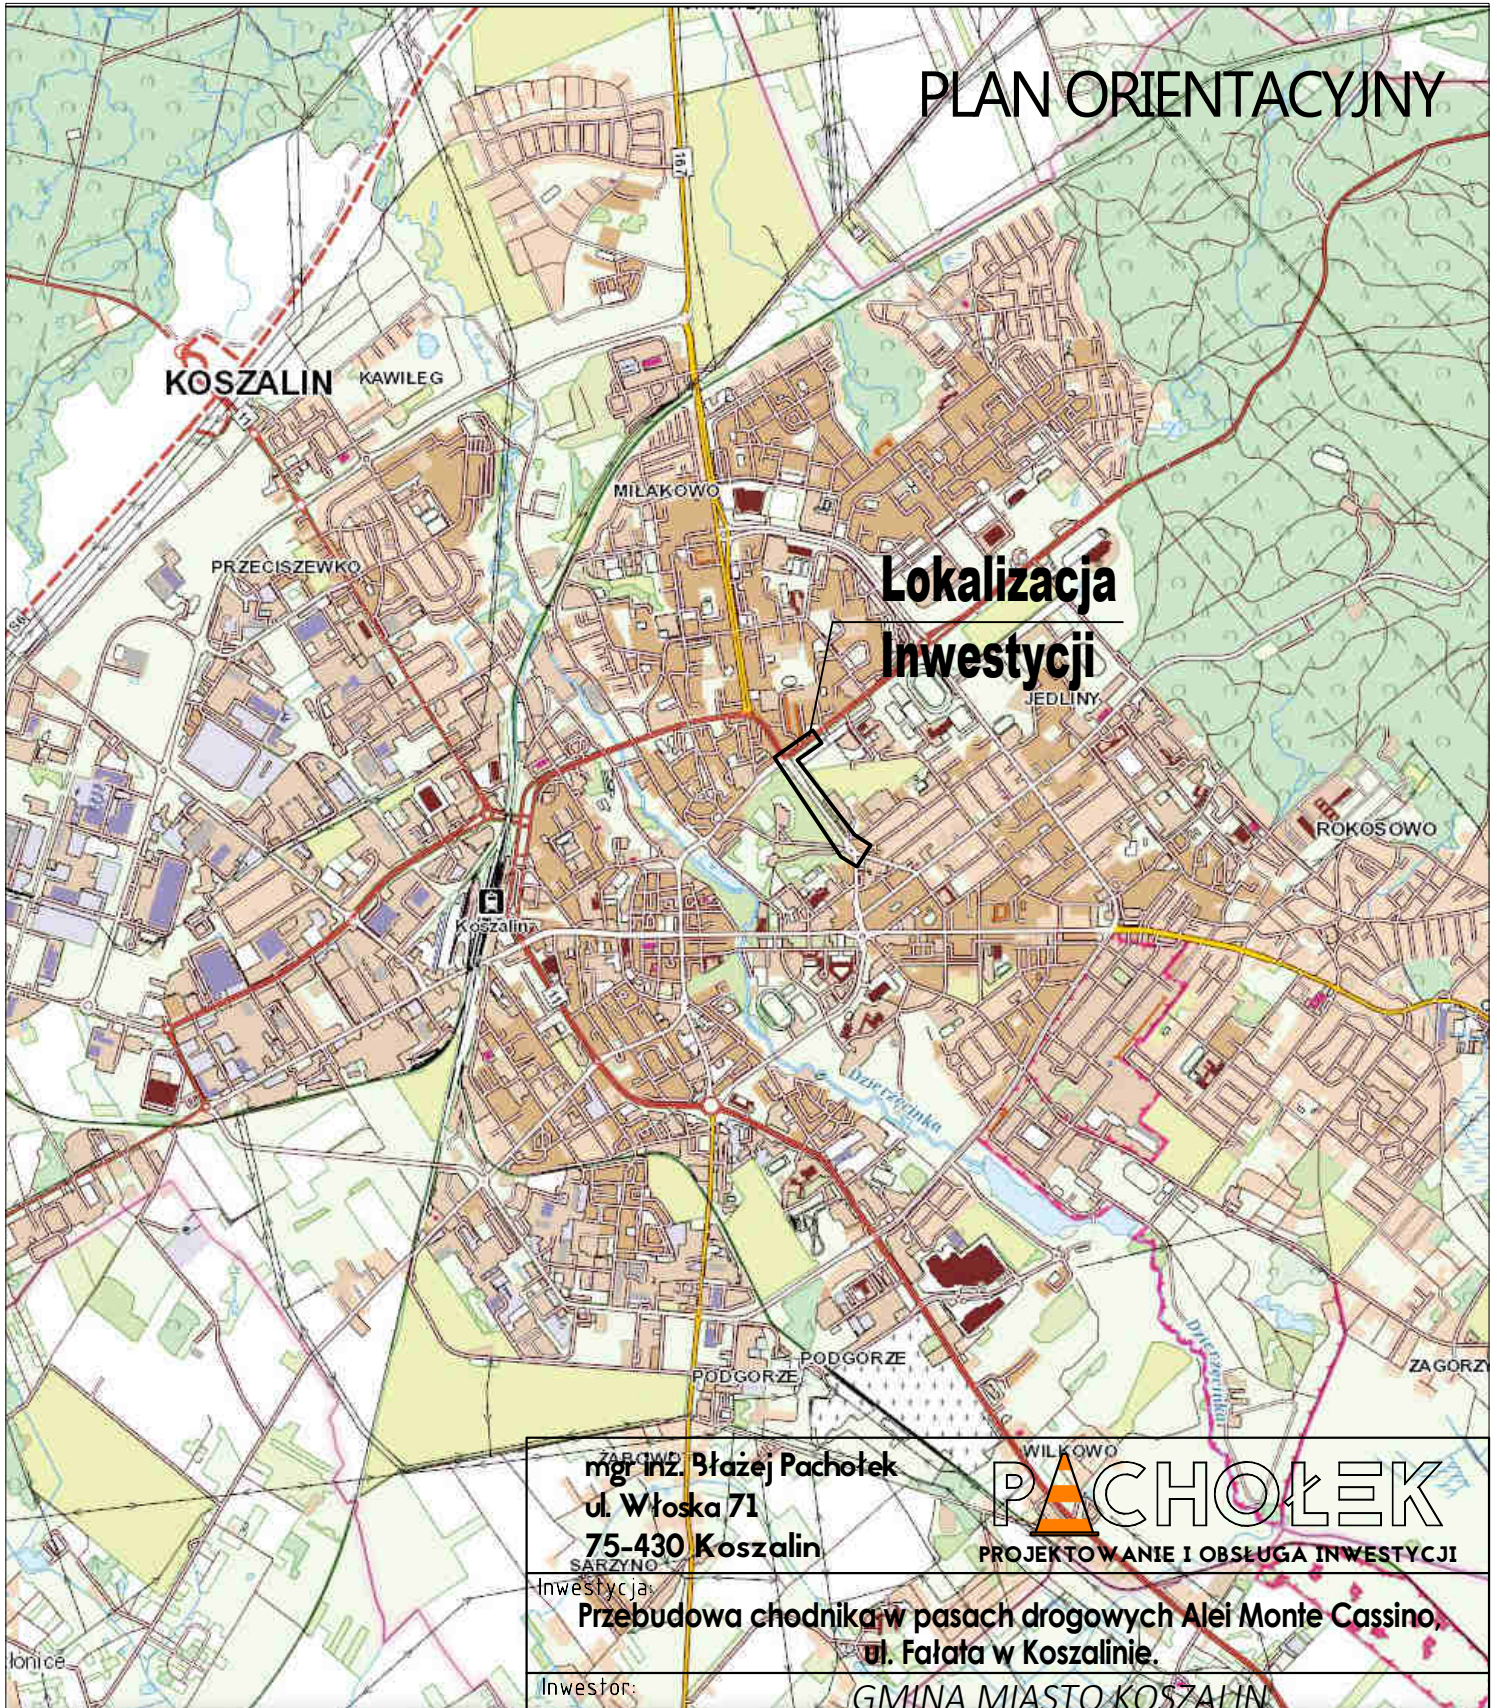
PLAN ORIENTACYJNY

11

KOSZALIN KAWIŁEG

MIŁAKOWO

PRZECISZEWKO

Lokalizacja Inwestycji

JEDLINY

ROKOSOWO

Koszalin

Dzierżęcinka

PODGÓRZE

PODGÓRZE

ZAGÓRZ

WILKOWO

ŻAROWO

mgr inż. Błażej Pachołek
ul. Włoska 71
75-430 Koszalin

SARZYNO

PACHOŁEK
PROJEKTOWANIE I OBSŁUGA INWESTYCJI

Inwestycja:
Przebudowa chodnika w pasach drogowych Alei Monte Cassino, ul. Fałata w Koszalinie.

łonice

Inwestor:
GMINA MIASTO KOSZALIN